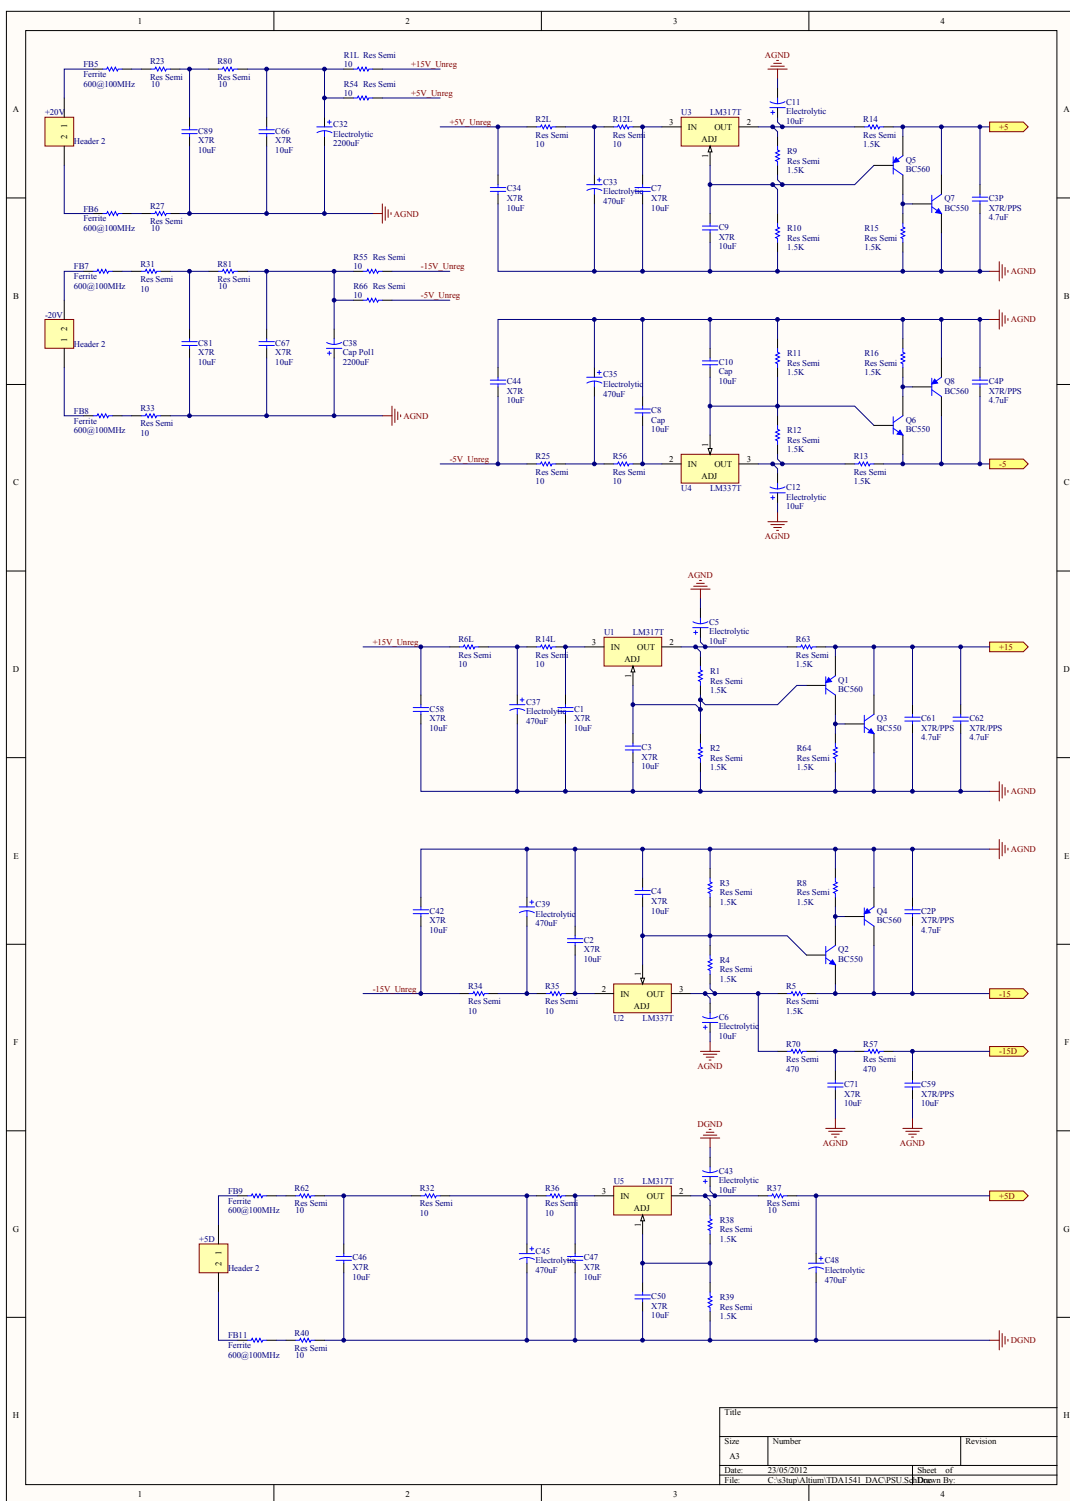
1 2 3 4

A B C D E F G H

FB5 Ferrite 600@100MHz
R23 Res Semi 10
R80 Res Semi 10
R1L Res Semi 10
+15V_Unreg
R54 Res Semi 10
+5V_Unreg
+20V
Header 2
C89 X7R 10uF
C66 X7R 10uF
C32 Electrolytic 2200uF
FB6 Ferrite 600@100MHz
R27 Res Semi 10
AGND

FB7 Ferrite 600@100MHz
R31 Res Semi 10
R81 Res Semi 10
R55 Res Semi 10
-15V_Unreg
R66 Res Semi 10
-5V_Unreg
-20V
Header 2
C81 X7R 10uF
C67 X7R 10uF
C38 Cap Pol1 2200uF
FB8 Ferrite 600@100MHz
R33 Res Semi 10
AGND

AGND
+5V_Unreg
R2L Res Semi 10
R12L Res Semi 10
U3 LM317T
IN OUT ADJ
C11 Electrolytic 10uF
R14 Res Semi 1.5K
+5
R9 Res Semi 1.5K
Q5 BC560
C34 X7R 10uF
C33 Electrolytic 470uF
C7 X7R 10uF
Q7 BC550
C3P X7R/PPS 4.7uF
C9 X7R 10uF
R10 Res Semi 1.5K
R15 Res Semi 1.5K
AGND

AGND
C44 X7R 10uF
C35 Electrolytic 470uF
C10 Cap 10uF
R11 Res Semi 1.5K
R16 Res Semi 1.5K
Q8 BC560
C4P X7R/PPS 4.7uF
C8 Cap 10uF
Q6 BC550
R12 Res Semi 1.5K
-5V_Unreg
R25 Res Semi 10
R56 Res Semi 10
IN OUT ADJ
U4 LM337T
R13 Res Semi 1.5K
-5
C12 Electrolytic 10uF
AGND

AGND
+15V_Unreg
R6L Res Semi 10
R14L Res Semi 10
U1 LM317T
IN OUT ADJ
C5 Electrolytic 10uF
R63 Res Semi 1.5K
+15
R1 Res Semi 1.5K
Q1 BC560
C58 X7R 10uF
C37 Electrolytic 470uF
C1 X7R 10uF
Q3 BC550
C61 X7R/PPS 4.7uF
C62 X7R/PPS 4.7uF
C3 X7R 10uF
R2 Res Semi 1.5K
R64 Res Semi 1.5K
AGND

AGND
C42 X7R 10uF
C39 Electrolytic 470uF
C4 X7R 10uF
R3 Res Semi 1.5K
R8 Res Semi 1.5K
Q4 BC560
C2P X7R/PPS 4.7uF
C2 X7R 10uF
Q2 BC550
R4 Res Semi 1.5K
-15V_Unreg
R34 Res Semi 10
R35 Res Semi 10
IN OUT ADJ
U2 LM337T
R5 Res Semi 1.5K
-15
C6 Electrolytic 10uF
AGND
R70 Res Semi 470
R57 Res Semi 470
-15D
C71 X7R 10uF
C59 X7R/PPS 10uF
AGND AGND

DGND
FB9 Ferrite 600@100MHz
R62 Res Semi 10
R32 Res Semi 10
R36 Res Semi 10
U5 LM317T
IN OUT ADJ
C43 Electrolytic 10uF
R37 Res Semi 10
+5D
+5D
Header 2
C46 X7R 10uF
C45 Electrolytic 470uF
C47 X7R 10uF
R38 Res Semi 1.5K
C48 Electrolytic 470uF
C50 X7R 10uF
R39 Res Semi 1.5K
FB11 Ferrite 600@100MHz
R40 Res Semi 10
DGND

| Title | | |
|---|---|---|
| Size A3 | Number | Revision |
| Date: 23/05/2012 | | Sheet of |
| File: C:\s3up\Altium\TDA1541_DAC\PSU.SchDoc | | Drawn By: |